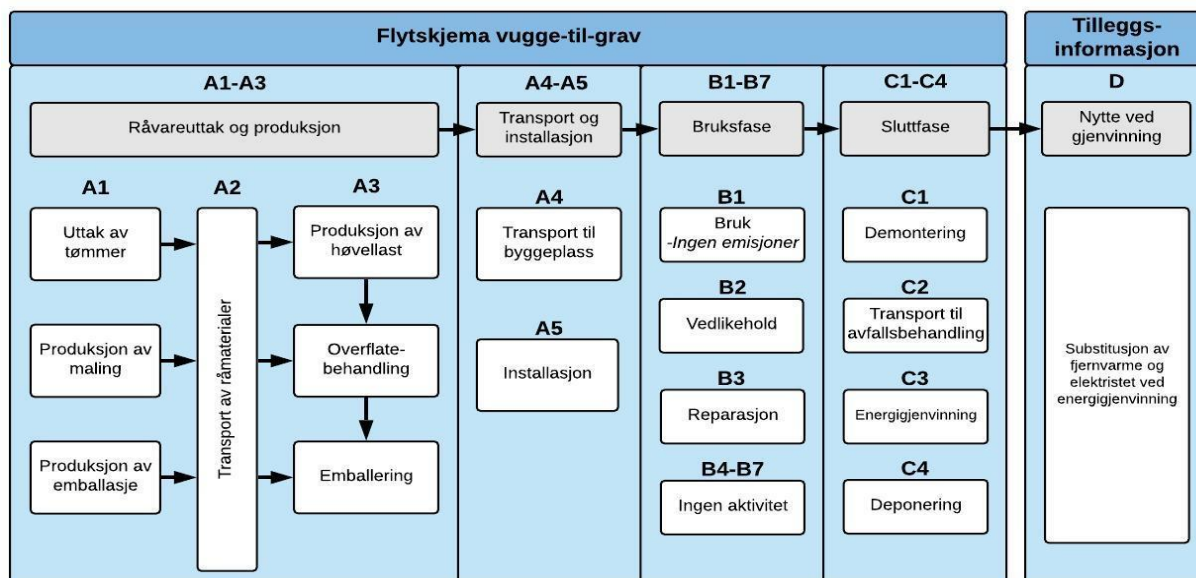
Flytskjema vugge-til-grav

Tilleggsinformasjon

A1-A3

Råvareuttak og produksjon

A1

Uttak av tømmer

Produksjon av maling

Produksjon av emballasje

A2

Transport av råmaterialer

A3

Produksjon av høvellast

Overflatebehandling

Emballering

A4-A5

Transport og installasjon

A4

Transport til byggeplass

A5

Installasjon

B1-B7

Bruksfase

B1

Bruk
-Ingen emisjoner

B2

Vedlikehold

B3

Reparasjon

B4-B7

Ingen aktivitet

C1-C4

Sluttfase

C1

Demontering

C2

Transport til avfallsbehandling

C3

Energigjenvinning

C4

Deponering

D

Nytte ved gjenvinning

Substitusjon av fjernvarme og elektristet ved energigjenvinning